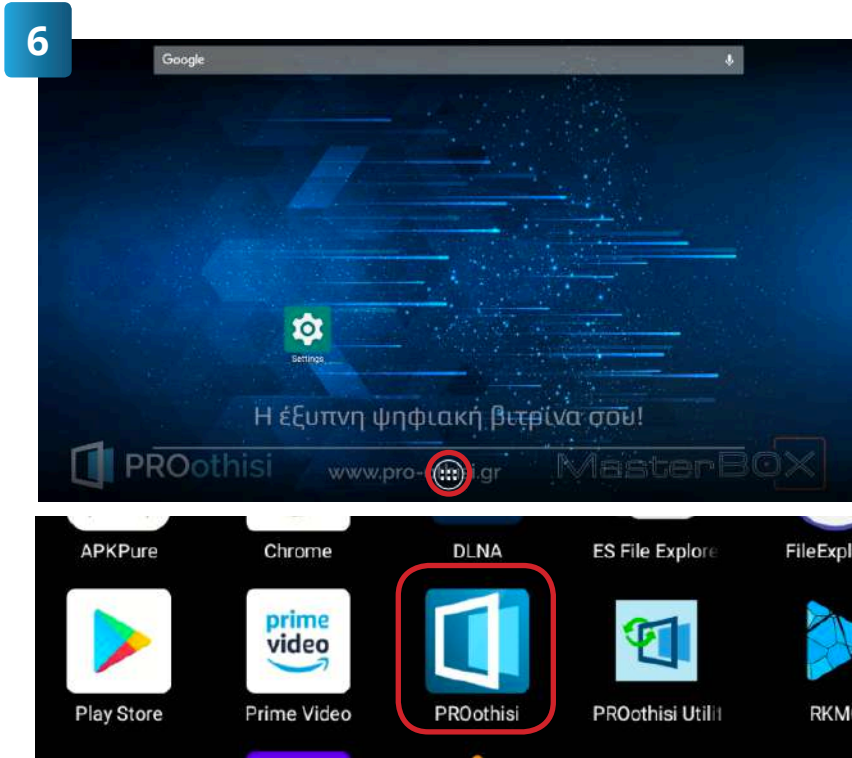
6

Google

Settings

Η έξυπνη ψηφιακή βιτρίνα σου!

PROothisi

www.pro-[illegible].gr

MasterBOX

APKPure

Chrome

DLNA

ES File Explore

FileExpl

Play Store

prime video

Prime Video

PROothisi

PROothisi Utilit

RKM